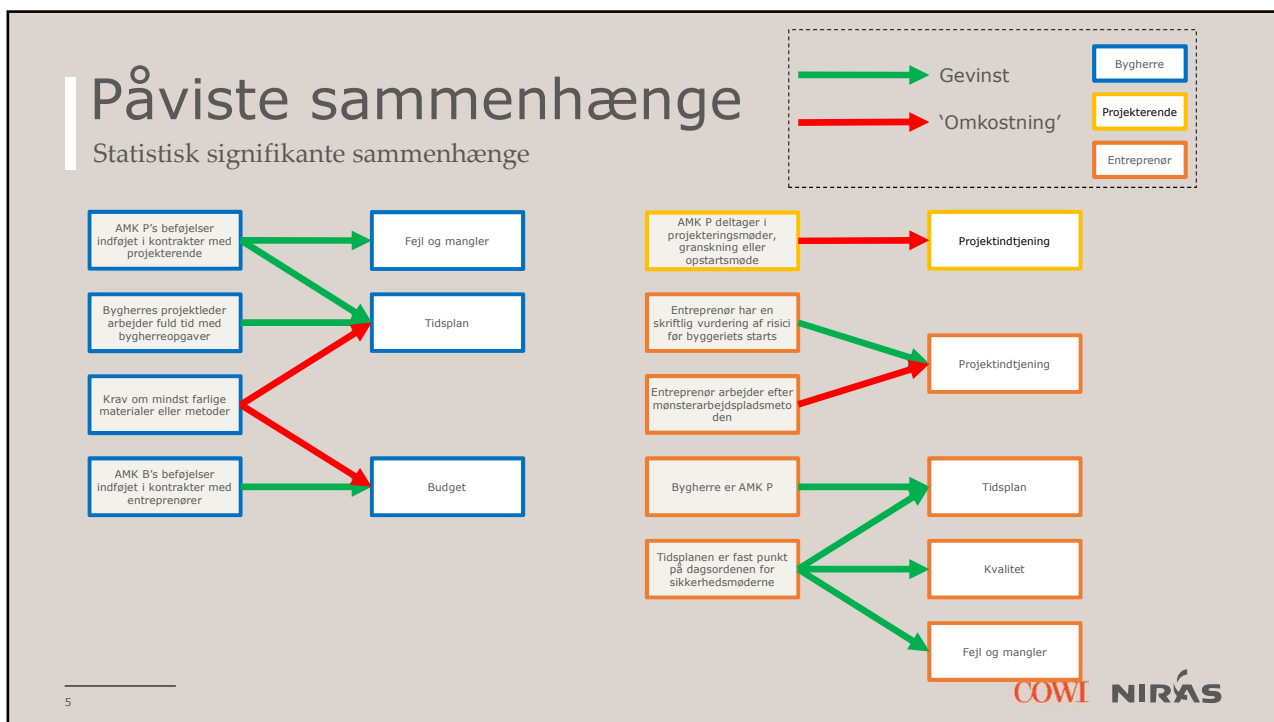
Påviste sammenhænge

Statistisk signifikante sammenhænge

Gevinst

'Omkostning'

Bygherre

Projekterende

Entreprenør

AMK P's beføjelser indføjet i kontrakter med projekterende

Fejl og mangler

Bygherres projektleder arbejder fuld tid med bygherreopgaver

Tidsplan

Krav om mindst farlige materialer eller metoder

AMK B's beføjelser indføjet i kontrakter med entreprenører

Budget

AMK P deltager i projekteringsmøder, granskning eller opstartsmøde

Projektindtjening

Entreprenør har en skriftlig vurdering af risici før byggeriets starts

Projektindtjening

Entreprenør arbejder efter mønsterarbejdspladsmetoden

Bygherre er AMK P

Tidsplan

Tidsplanen er fast punkt på dagsordenen for sikkerhedsmøderne

Kvalitet

Fejl og mangler

5

COWI NIRAS